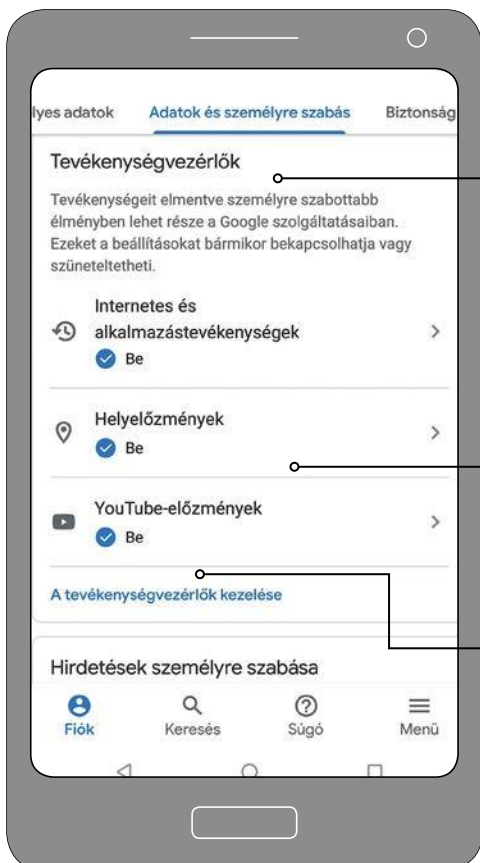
lyes adatok Adatok és személyre szabás Biztonság

Tevékenységvezérlők

Tevékenységeit elmentve személyre szabottabb élményben lehet része a Google szolgáltatásaiban. Ezeket a beállításokat bármikor bekapcsolhatja vagy szüneteltetheti.

Internetes és alkalmazástevékenységek
Be

Helyelőzmények
Be

YouTube-előzmények
Be

A tevékenységvezérlők kezelése

Hirdetések személyre szabása

Fiók Keresés Súgó Menü